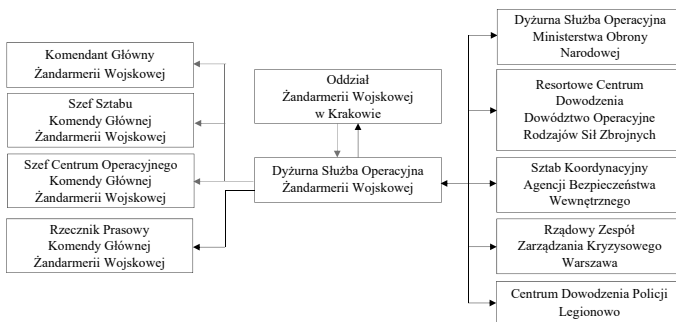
Komendant Główny Żandarmerii Wojskowej

Szef Sztabu Komendy Głównej Żandarmerii Wojskowej

Szef Centrum Operacyjnego Komendy Głównej Żandarmerii Wojskowej

Rzecznik Prasowy Komendy Głównej Żandarmerii Wojskowej

Oddział Żandarmerii Wojskowej w Krakowie

Dyżurna Służba Operacyjna Żandarmerii Wojskowej

Dyżurna Służba Operacyjna Ministerstwa Obrony Narodowej

Resortowe Centrum Dowodzenia Dowództwo Operacyjne Rodzajów Sił Zbrojnych

Sztab Koordynacyjny Agencji Bezpieczeństwa Wewnętrznego

Rządowy Zespół Zarządzania Kryzysowego Warszawa

Centrum Dowodzenia Policji Legionowo